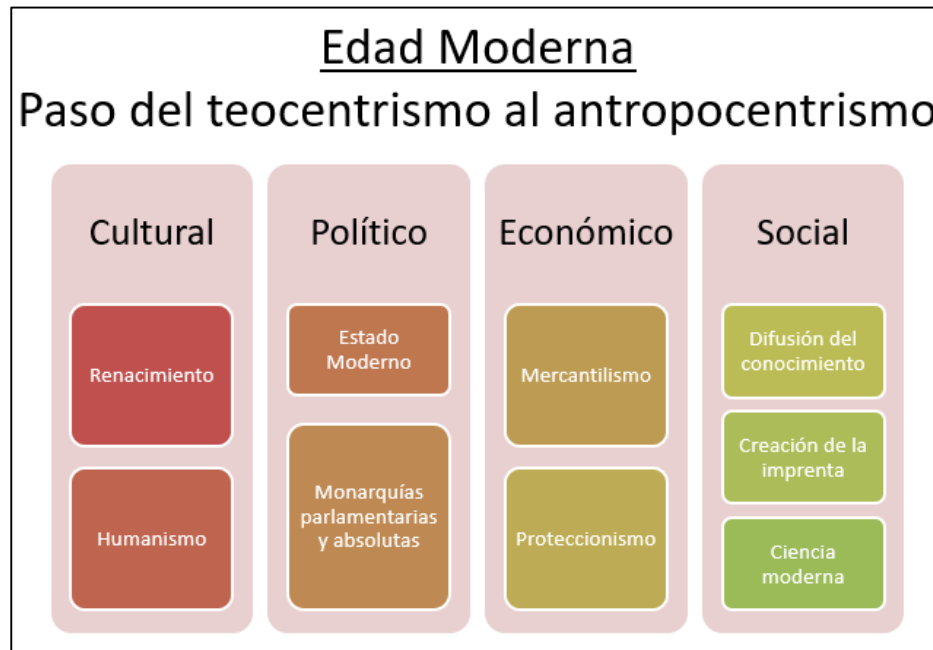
Edad Moderna
Paso del teocentrismo al antropocentrismo

Cultural

Renacimiento

Humanismo

Político

Estado Moderno

Monarquías parlamentarias y absolutas

Económico

Mercantilismo

Proteccionismo

Social

Difusión del conocimiento

Creación de la imprenta

Ciencia moderna